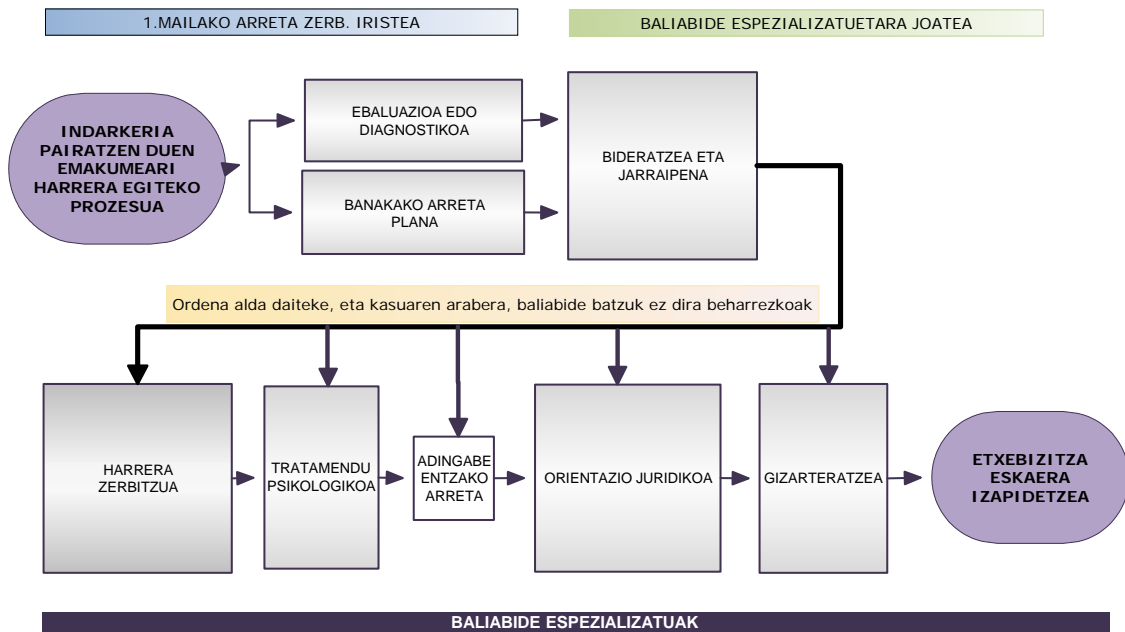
1.MAILAKO ARRETA ZERB. IRISTEA

BALIABIDE ESPEZIALIZATUETARA JOATEA

INDARKERIA PAIRATZEN DUEN EMAKUMEARI HARRERA EGITEKO PROZESUA

EBALUAZIOA EDO DIAGNOSTIKOA

BANAKAKO ARRETA PLANA

BIDERATZEA ETA JARRAIPENA

Ordena alda daiteke, eta kasuaren arabera, baliabide batzuk ez dira beharrezkoak

HARRERA ZERBITZUA

TRATAMENDU PSIKOLOGIKOA

ADINGABE ENTZAKO ARRETA

ORIENTAZIO JURIDIKOA

GIZARTERATZEA

ETXEBIZITZA ESKAERA IZAPIDETZEA

BALIABIDE ESPEZIALIZATUAK